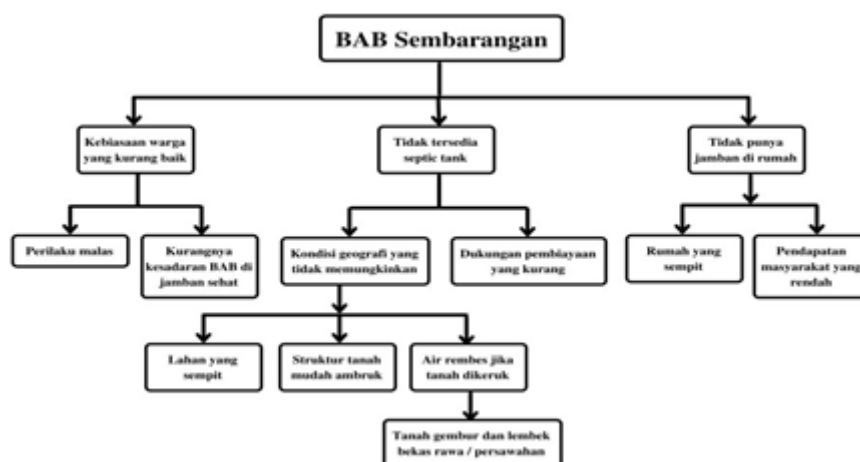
BAB Sembarangan

Kebiasaan warga yang kurang baik

Tidak tersedia septic tank

Tidak punya jamban di rumah

Perilaku malas

Kurangnya kesadaran BAB di jamban sehat

Kondisi geografi yang tidak memungkinkan

Dukungan pembiayaan yang kurang

Rumah yang sempit

Pendapatan masyarakat yang rendah

Lahan yang sempit

Struktur tanah mudah ambruk

Air rembes jika tanah dikeruk

Tanah gembur dan lembek bekas rawa / persawahan